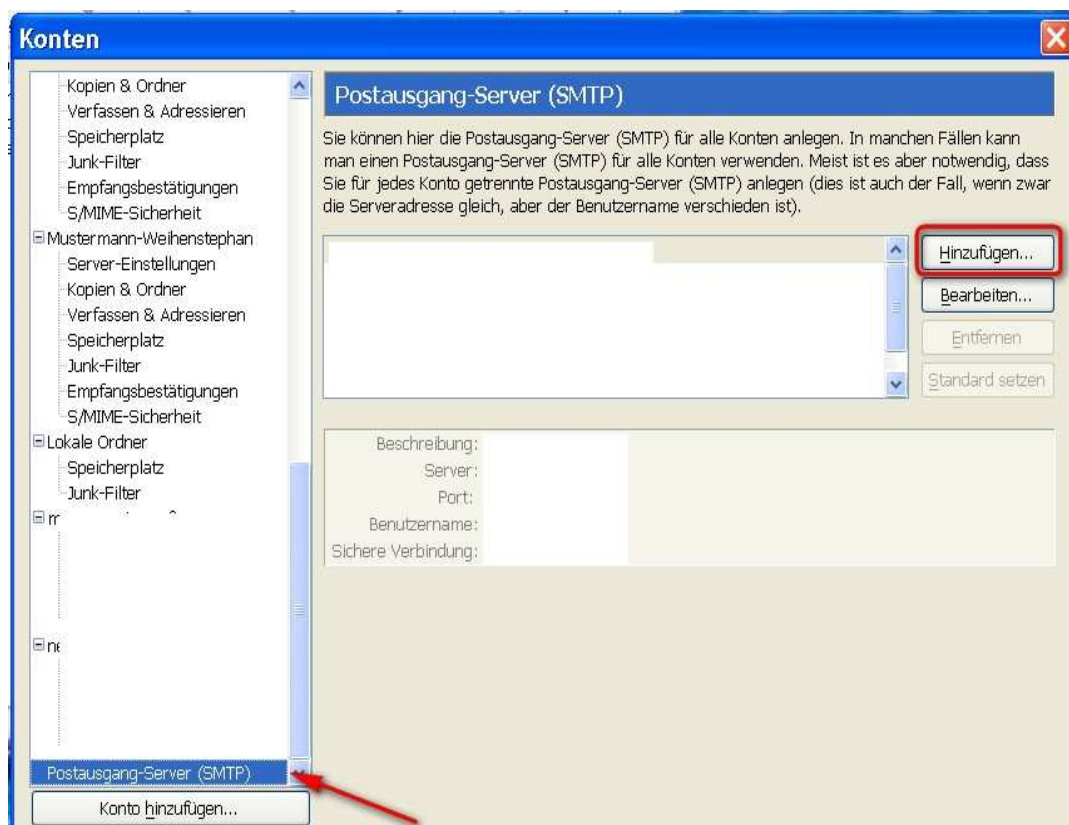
Konten

Kopien & Ordner
Verfassen & Adressieren
Speicherplatz
Junk-Filter
Empfangsbestätigungen
S/MIME-Sicherheit
Mustermann-Weihenstephan
Server-Einstellungen
Kopien & Ordner
Verfassen & Adressieren
Speicherplatz
Junk-Filter
Empfangsbestätigungen
S/MIME-Sicherheit
Lokale Ordner
Speicherplatz
Junk-Filter
m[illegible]
ne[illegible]
Postausgang-Server (SMTP)
Konto hinzufügen...

Postausgang-Server (SMTP)

Sie können hier die Postausgang-Server (SMTP) für alle Konten anlegen. In manchen Fällen kann man einen Postausgang-Server (SMTP) für alle Konten verwenden. Meist ist es aber notwendig, dass Sie für jedes Konto getrennte Postausgang-Server (SMTP) anlegen (dies ist auch der Fall, wenn zwar die Serveradresse gleich, aber der Benutzername verschieden ist).

Hinzufügen...
Bearbeiten...
Entfernen
Standard setzen

Beschreibung:
Server:
Port:
Benutzername:
Sichere Verbindung: